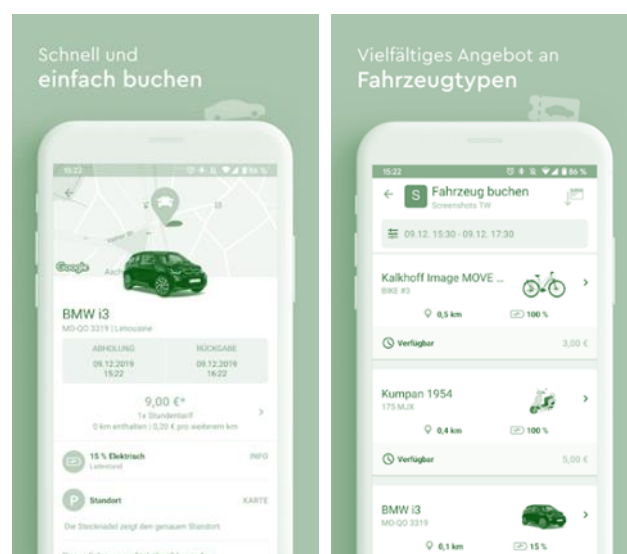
Schnell und
einfach buchen

15:22

Google

BMW i3
MO-QO 3319 | Limousine

| ABHOLUNG | RÜCKGABE |
|---|---|
| 09.12.2019 15:22 | 09.12.2019 16:22 |

9,00 €*
1x Stundentarif
0 km enthalten | 0,20 € pro weiterem km

15 % Elektrisch
Ladestand
INFO

P Standort
KARTE

Die Stecknadel zeigt den genauen Standort

Vielfältiges Angebot an
Fahrzeugtypen

15:22 86 %

S Fahrzeug buchen
Screenshots TW

09.12. 15:30 - 09.12. 17:30

Kalkhoff Image MOVE ...
BIKE #3
0,5 km
100 %
Verfügbar
3,00 €

Kumpan 1954
175 MJX
0,4 km
100 %
Verfügbar
5,00 €

BMW i3
MO-QO 3319
0,1 km
15 %